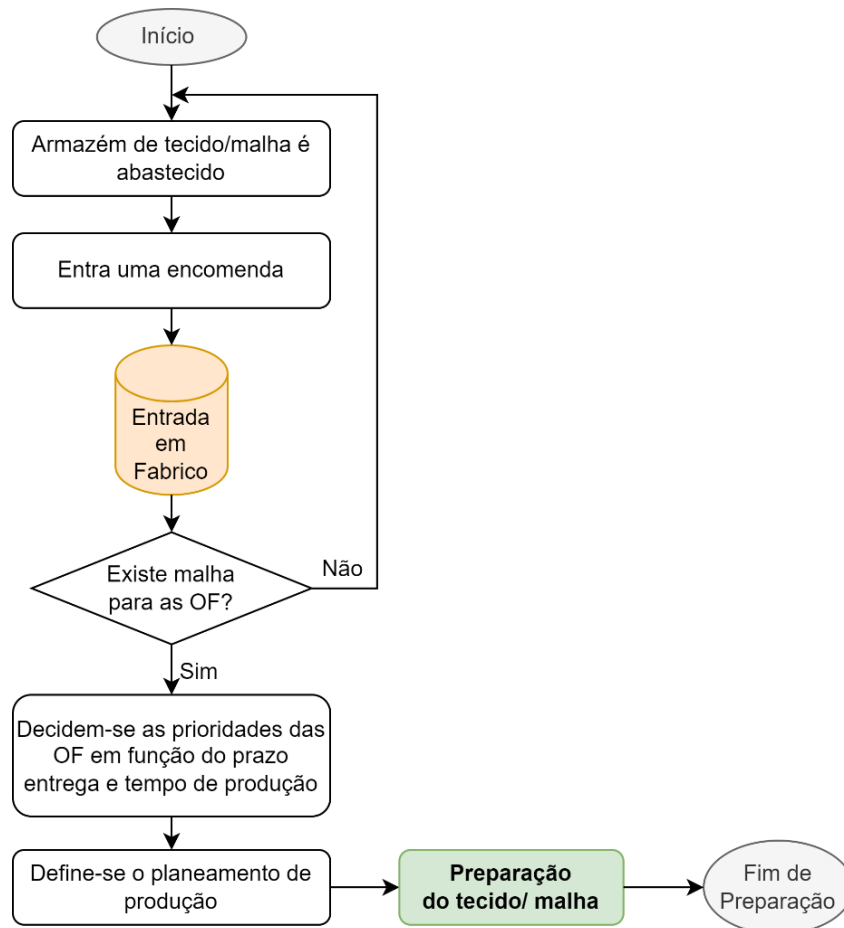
Início

Armazém de tecido/malha é abastecido

Entra uma encomenda

Entrada em Fabrico

Existe malha para as OF?

Não

Sim

Decidem-se as prioridades das OF em função do prazo entrega e tempo de produção

Define-se o planeamento de produção

**Preparação do tecido/ malha**

Fim de Preparação